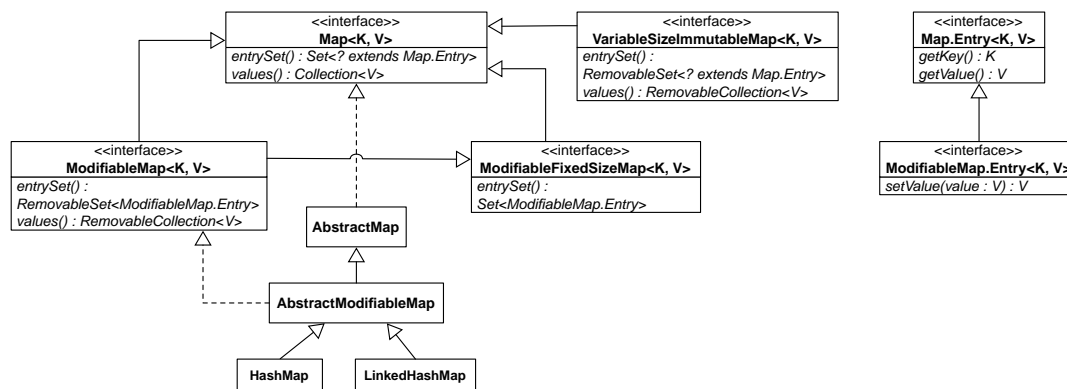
<<interface>>
Map<K, V>
entrySet() : Set<? extends Map.Entry>
values() : Collection<V>

<<interface>>
VariableSizeImmutableMap<K, V>
entrySet() :
RemovableSet<? extends Map.Entry>
values() : RemovableCollection<V>

<<interface>>
Map.Entry<K, V>
getKey() : K
getValue() : V

<<interface>>
ModifiableMap<K, V>
entrySet() :
RemovableSet<ModifiableMap.Entry>
values() : RemovableCollection<V>

<<interface>>
ModifiableFixedSizeMap<K, V>
entrySet() :
Set<ModifiableMap.Entry>

<<interface>>
ModifiableMap.Entry<K, V>
setValue(value : V) : V

AbstractMap

AbstractModifiableMap

HashMap

LinkedHashMap